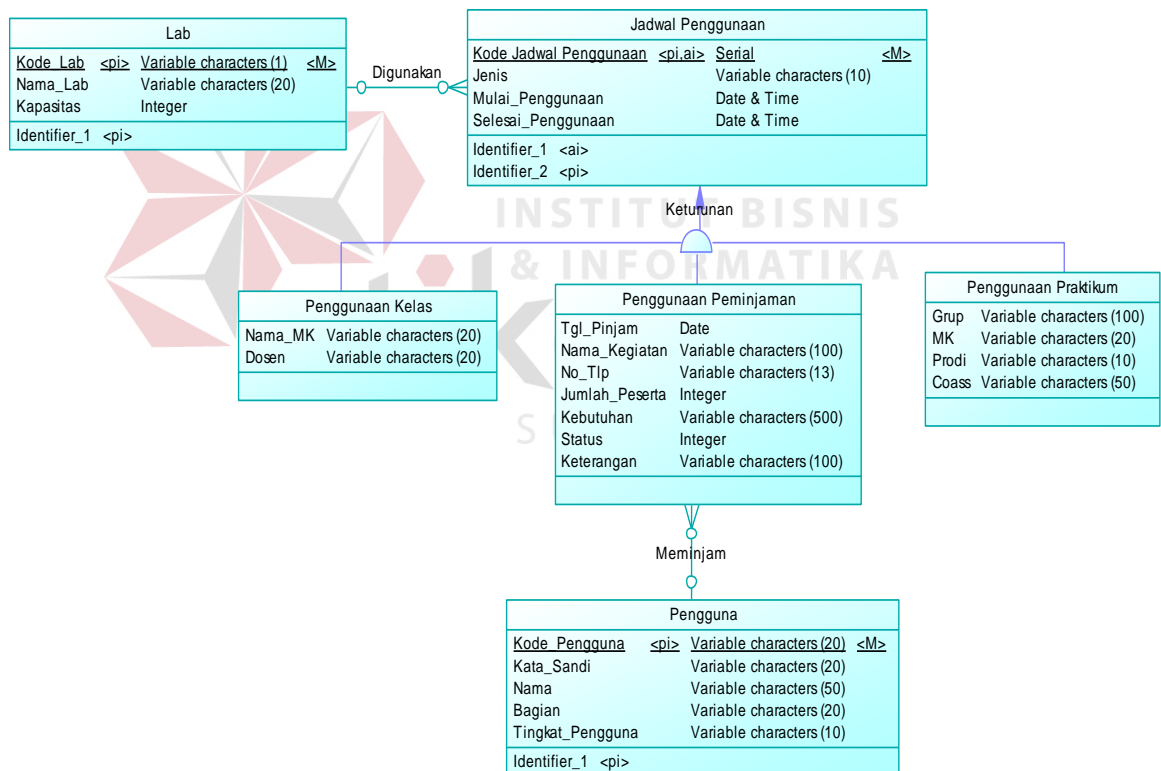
Lab

| Kode_Lab | <pi> | Variable characters (1) | <M> |
|---|---|---|---|
| Nama_Lab | | Variable characters (20) | |
| Kapasitas | | Integer | |

Identifier_1 <pi>

Digunakan

Jadwal Penggunaan

| Kode Jadwal Penggunaan | <pi,ai> | Serial | <M> |
|---|---|---|---|
| Jenis | | Variable characters (10) | |
| Mulai_Penggunaan | | Date & Time | |
| Selesai_Penggunaan | | Date & Time | |

Identifier_1 <ai>
Identifier_2 <pi>

INSTITUT BISNIS & INFORMATIKA

Keturunan

Penggunaan Kelas

| Nama_MK | Variable characters (20) |
|---|---|
| Dosen | Variable characters (20) |

Penggunaan Peminjaman

| Tgl_Pinjam | Date |
|---|---|
| Nama_Kegiatan | Variable characters (100) |
| No_Tlp | Variable characters (13) |
| Jumlah_Peserta | Integer |
| Kebutuhan | Variable characters (500) |
| Status | Integer |
| Keterangan | Variable characters (100) |

Penggunaan Praktikum

| Grup | Variable characters (100) |
|---|---|
| MK | Variable characters (20) |
| Prodi | Variable characters (10) |
| Coass | Variable characters (50) |

S

Meminjam

Pengguna

| Kode_Pengguna | <pi> | Variable characters (20) | <M> |
|---|---|---|---|
| Kata_Sandi | | Variable characters (20) | |
| Nama | | Variable characters (50) | |
| Bagian | | Variable characters (20) | |
| Tingkat_Pengguna | | Variable characters (10) | |

Identifier_1 <pi>